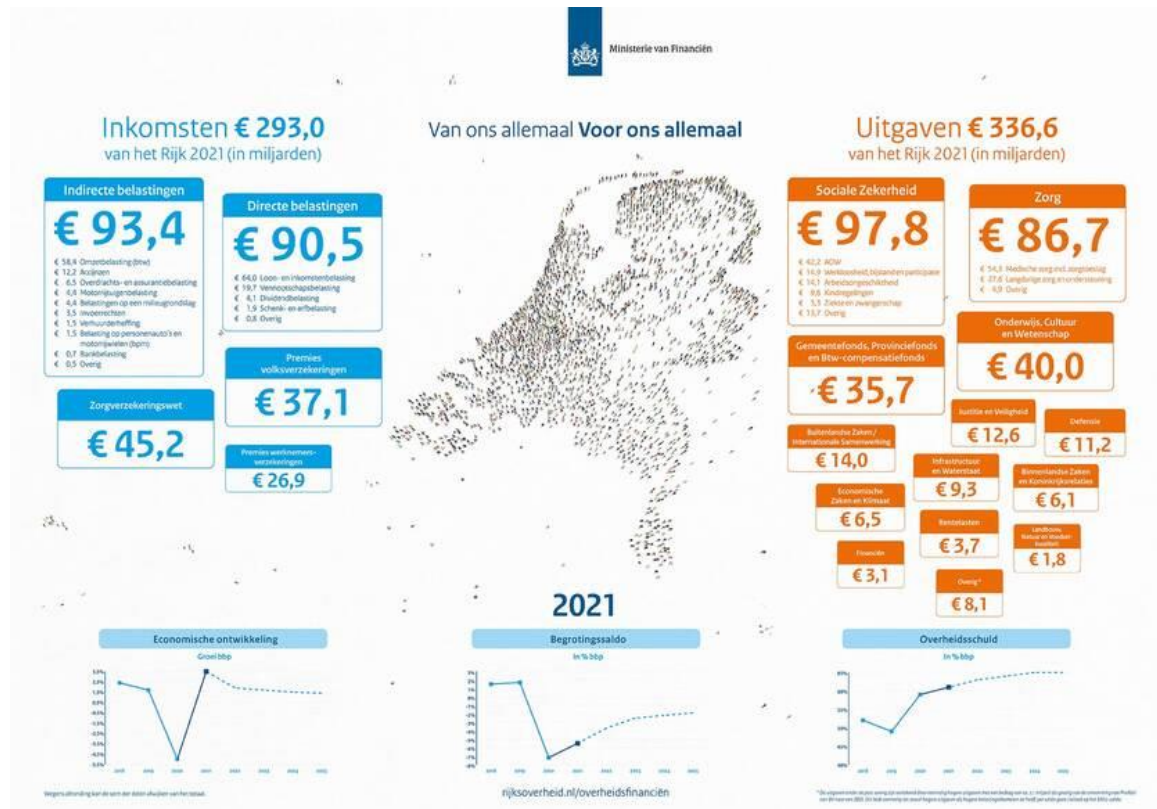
Ministerie van Financiën

Inkomsten € 293,0
van het Rijk 2021 (in miljarden)

Indirecte belastingen
€ 93,4
€ 58,4 Omzetbelasting (btw)
€ 12,2 Accijnzen
€ 6,5 Overdrachts- en assurantiebelasting
€ 4,4 Motorrijtuigenbelasting
€ 4,4 Belastingen op een milieugrondslag
€ 3,5 Invoerrechten
€ 1,5 Verhuurderheffing
€ 1,5 Belasting op personenauto's en motorrijwielen (bpm)
€ 0,7 Bankbelasting
€ 0,5 Overig

Directe belastingen
€ 90,5
€ 64,0 Loon- en inkomstenbelasting
€ 19,7 Vennootschapsbelasting
€ 4,1 Dividendbelasting
€ 1,9 Schenk- en erfbelasting
€ 0,8 Overig

Premies volksverzekeringen
€ 37,1

Zorgverzekeringswet
€ 45,2

Premies werknemersverzekeringen
€ 26,9

Van ons allemaal Voor ons allemaal

Uitgaven € 336,6
van het Rijk 2021 (in miljarden)

Sociale Zekerheid
€ 97,8
€ 42,2 AOW
€ 14,9 Werkloosheid, bijstand en participatie
€ 14,1 Arbeidsongeschiktheid
€ 8,8 Kindregelingen
€ 5,3 Ziekte en zwangerschap
€ 12,7 Overig

Zorg
€ 86,7
€ 54,3 Medische zorg incl. zorgtoeslag
€ 27,6 Langdurige zorg en ondersteuning
€ 4,9 Overig

Onderwijs, Cultuur en Wetenschap
€ 40,0

Gemeentefonds, Provinciefonds en Btw-compensatiefonds
€ 35,7

Justitie en Veiligheid
€ 12,6

Defensie
€ 11,2

Buitenlandse Zaken / Internationale Samenwerking
€ 14,0

Infrastructuur en Waterstaat
€ 9,3

Binnenlandse Zaken en Koninkrijksrelaties
€ 6,1

Economische Zaken en Klimaat
€ 6,5

Rentelasten
€ 3,7

Landbouw, Natuur en Voedselkwaliteit
€ 1,8

Financiën
€ 3,1

Overig*
€ 8,1

2021

Economische ontwikkeling
Groei bbp

Begrotingssaldo
In % bbp

Overheidsschuld
In % bbp

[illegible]

rijksoverheid.nl/overheidsfinanciën

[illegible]